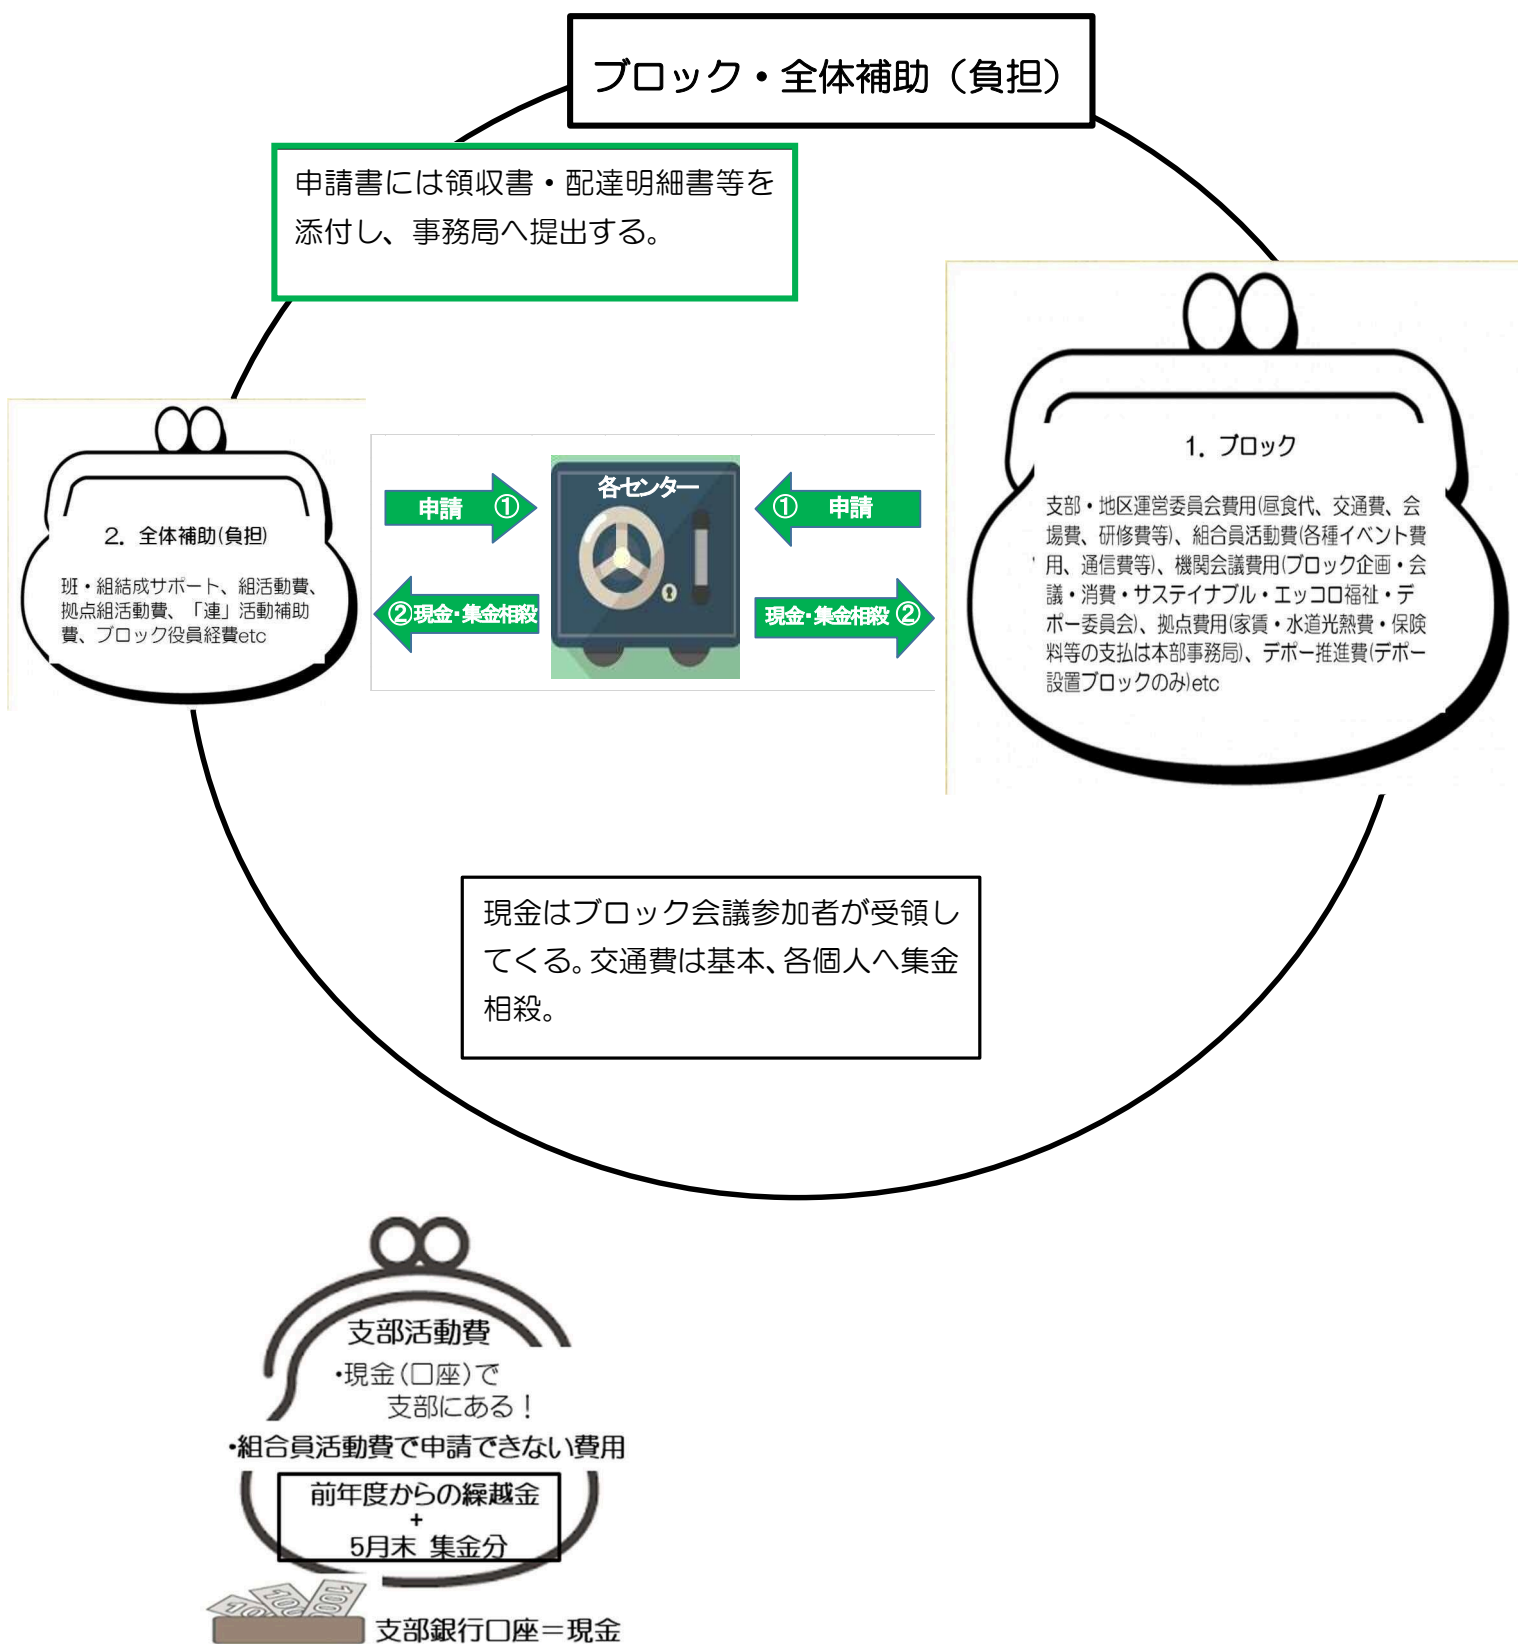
ブロック・全体補助（負担）

申請書には領収書・配達明細書等を添付し、事務局へ提出する。

2. 全体補助(負担)

班・組結成サポート、組活動費、拠点組活動費、「連」活動補助費、ブロック役員経費etc

申請 ①

②現金･集金相殺

各センター

① 申請

現金･集金相殺 ②

1. ブロック

支部・地区運営委員会費用(昼食代、交通費、会場費、研修費等)、組合員活動費(各種イベント費用、通信費等)、機関会議費用(ブロック企画・会議・消費・サステイナブル・エッコロ福祉・デポー委員会)、拠点費用(家賃・水道光熱費・保険料等の支払は本部事務局)、デポー推進費(デポー設置ブロックのみ)etc

現金はブロック会議参加者が受領してくる。交通費は基本、各個人へ集金相殺。

支部活動費

•現金(口座)で
支部にある！

•組合員活動費で申請できない費用

前年度からの繰越金
+
5月末 集金分

支部銀行口座＝現金